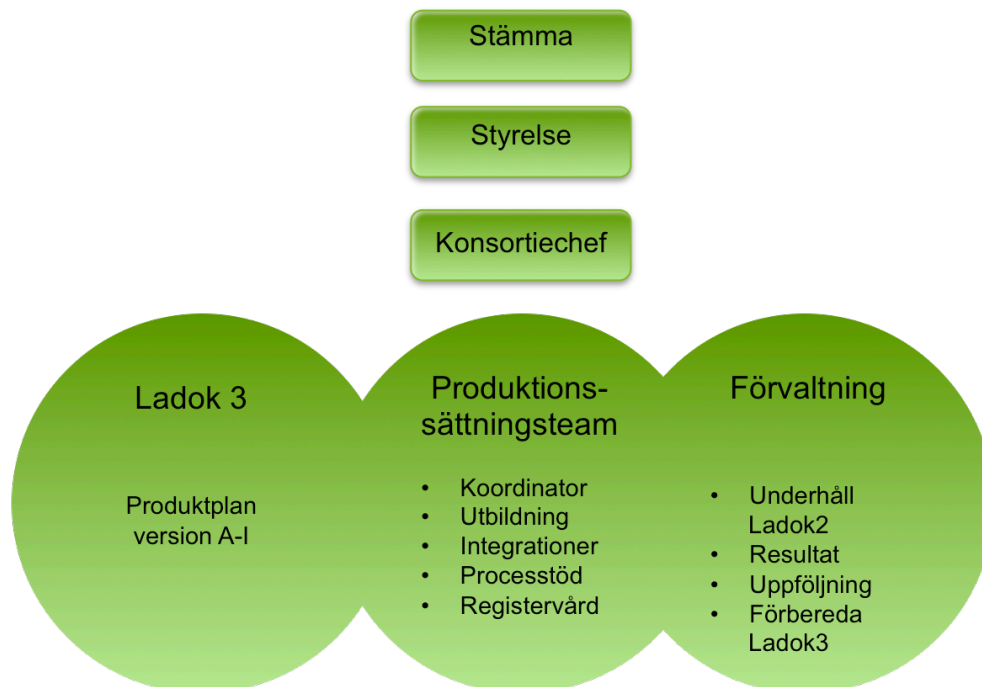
Stämma

Styrelse

Konsortiechef

Ladok 3

Produktplan version A-I

Produktions-sättningsteam

- Koordinator
- Utbildning
- Integrationer
- Processtöd
- Registervård

Förvaltning

- Underhåll Ladok2
- Resultat
- Uppföljning
- Förbereda Ladok3